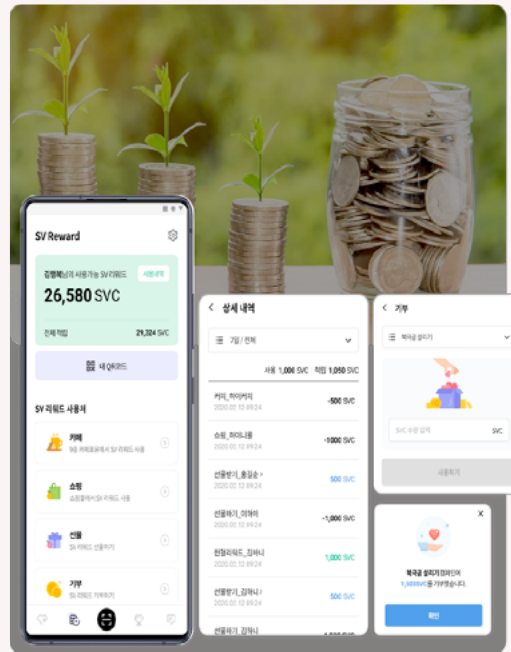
SV Reward

김행복님의 사용가능 SV 리워드 사용내역

26,580 SVC

전체 적립 29,324 SVC

내 QR코드

SV 리워드 사용처

카페
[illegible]

쇼핑
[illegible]

선물
SV 리워드 선물하기

기부
SV 리워드 기부하기

상세 내역

기업 / 전체

사용 1,000 SVC 적립 1,050 SVC

커피_하이커피 -500 SVC
2020.02.12 09:24

쇼핑_하이나몰 -1000 SVC
2020.02.12 09:24

선물받기_홍길순 500 SVC
2020.02.12 09:24

선물하기_이하이 -1,000 SVC
2020.02.12 09:24

현장리워드_김하니 1,050 SVC
2020.02.12 09:24

선물받기_김하니 500 SVC
2020.02.12 09:24

선물하기_김하니

기부

복국공 살리기

SVC 수량 입력 SVC

사용하기

복국공 살리기 캠페인에
1,500SVC를 기부했습니다.

확인